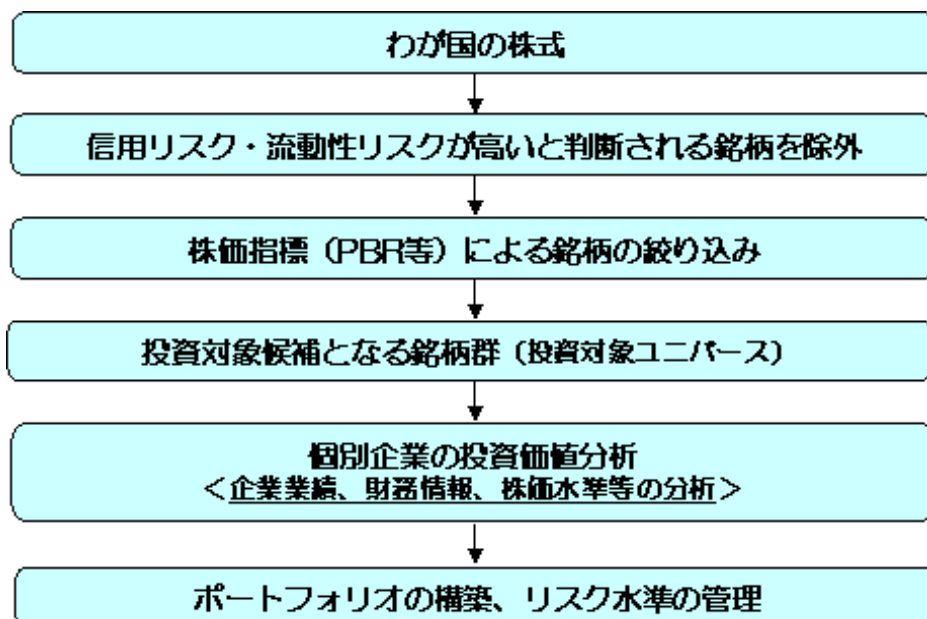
わが国の株式

信用リスク・流動性リスクが高いと判断される銘柄を除外

株価指標（PBR等）による銘柄の絞り込み

投資対象候補となる銘柄群（投資対象ユニバース）

個別企業の投資価値分析
＜企業業績、財務情報、株価水準等の分析＞

ポートフォリオの構築、リスク水準の管理